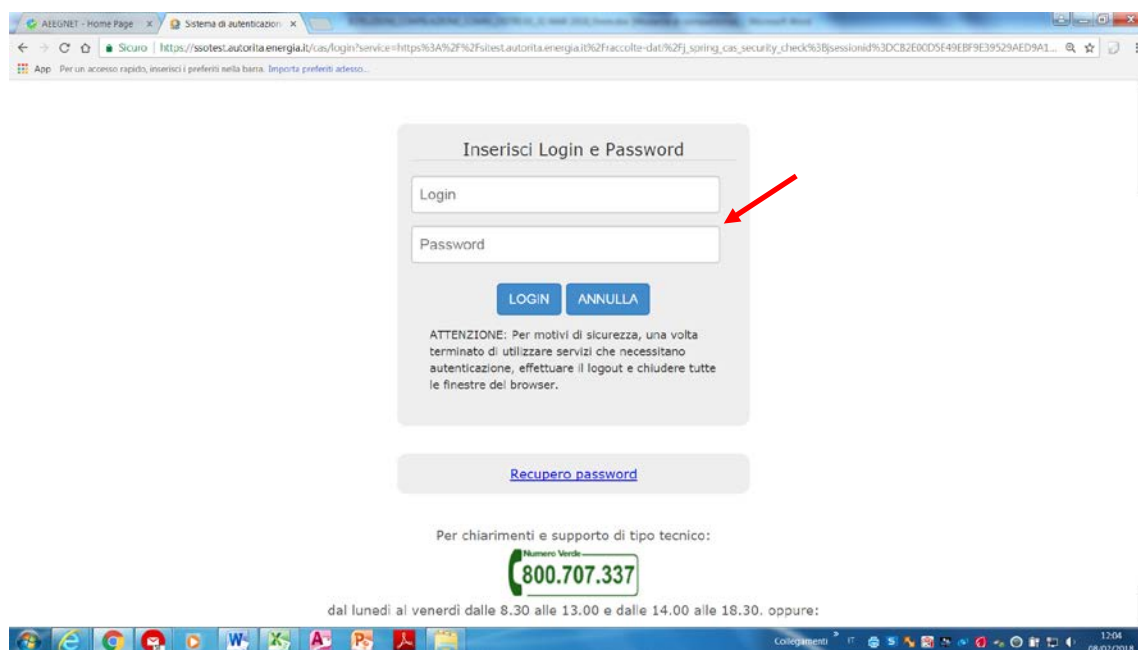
AEEGNET - Home Page ×
Sistema di autenticazion ×
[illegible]
Sicuro | https://ssotest.autorita.energia.it/cas/login?service=https%3A%2F%2Fsitest.autorita.energia.it%2Fraccolte-dati%2Fj_spring_cas_security_check%3Bjsessionid%3DCB2E00D5E49EBF9E39529AED9A1...
App Per un accesso rapido, inserisci i preferiti nella barra. Importa preferiti adesso...

Inserisci Login e Password

Login

Password

LOGIN ANNULLA

ATTENZIONE: Per motivi di sicurezza, una volta terminato di utilizzare servizi che necessitano autenticazione, effettuare il logout e chiudere tutte le finestre del browser.

Recupero password

Per chiarimenti e supporto di tipo tecnico:

Numero Verde
800.707.337

dal lunedì al venerdì dalle 8.30 alle 13.00 e dalle 14.00 alle 18.30. oppure:

Collegamenti IT 12:04 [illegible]